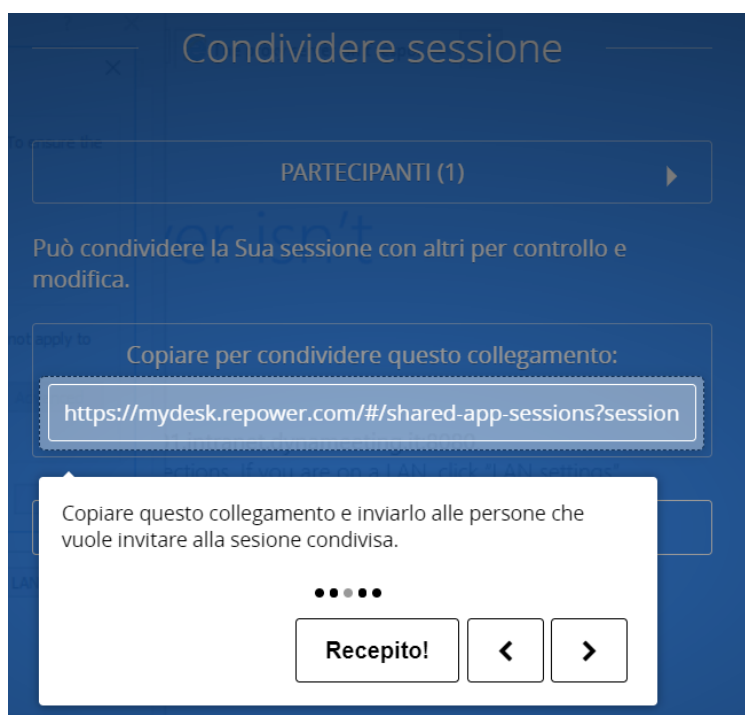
Condividere sessione

PARTECIPANTI (1)

Può condividere la Sua sessione con altri per controllo e modifica.

Copiare per condividere questo collegamento:

https://mydesk.repower.com/#/shared-app-sessions?session

Copiare questo collegamento e inviarlo alle persone che vuole invitare alla sesione condivisa.

Recepito!